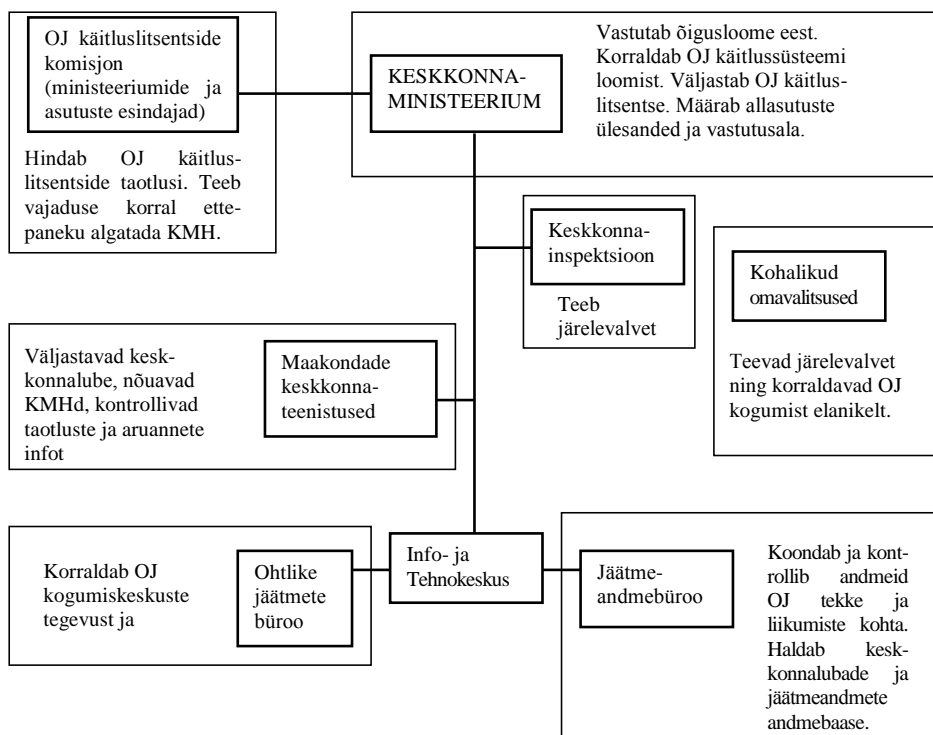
OJ käitluslitsentside komisjon (ministeeriumide ja asutuste esindajad)

Hindab OJ käitluslitsentside taotlusi. Teeb vajaduse korral ettepaneku algatada KMH.

KESKKONNA-MINISTEERIUM

Vastutab õigusloome eest. Korraldab OJ käitlussüsteemi loomist. Väljastab OJ käitluslitsentse. Määrab allasutuste ülesanded ja vastutusala.

Keskkonna-inspektsioon

Teeb järelevalvet

Kohalikud omavalitsused

Teevad järelevalvet ning korraldavad OJ kogumist elanikelt.

Väljastavad keskkonnalube, nõuavad KMHd, kontrollivad taotluste ja aruannete infot

Maakondade keskkonna-teenistused

Korraldab OJ kogumiskeskuste tegevust ja

Ohtlike jäätmete büroo

Info- ja Tehnokeskus

Jäätme-andmebüroo

Koondab ja kontrollib andmeid OJ tekke ja liikumiste kohta. Haldab keskkonnalubade ja jäätmeandmete andmebaase.